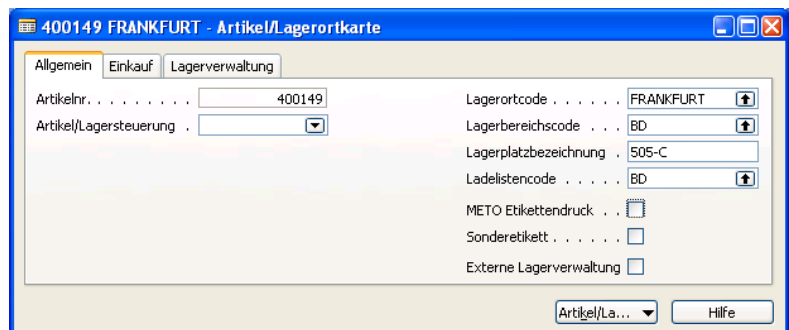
400149 FRANKFURT - Artikel/Lagerortkarte

Allgemein | Einkauf | Lagerverwaltung

Artikelnr. . . . . . . . . . 400149
Artikel/Lagersteuerung .

Lagerortcode . . . . . . FRANKFURT
Lagerbereichscode . . . BD
Lagerplatzbezeichnung . 505-C
Ladelistencode . . . . . BD
METO Etikettendruck . .
Sonderetikett . . . . . .
Externe Lagerverwaltung

Artikel/La...
Hilfe